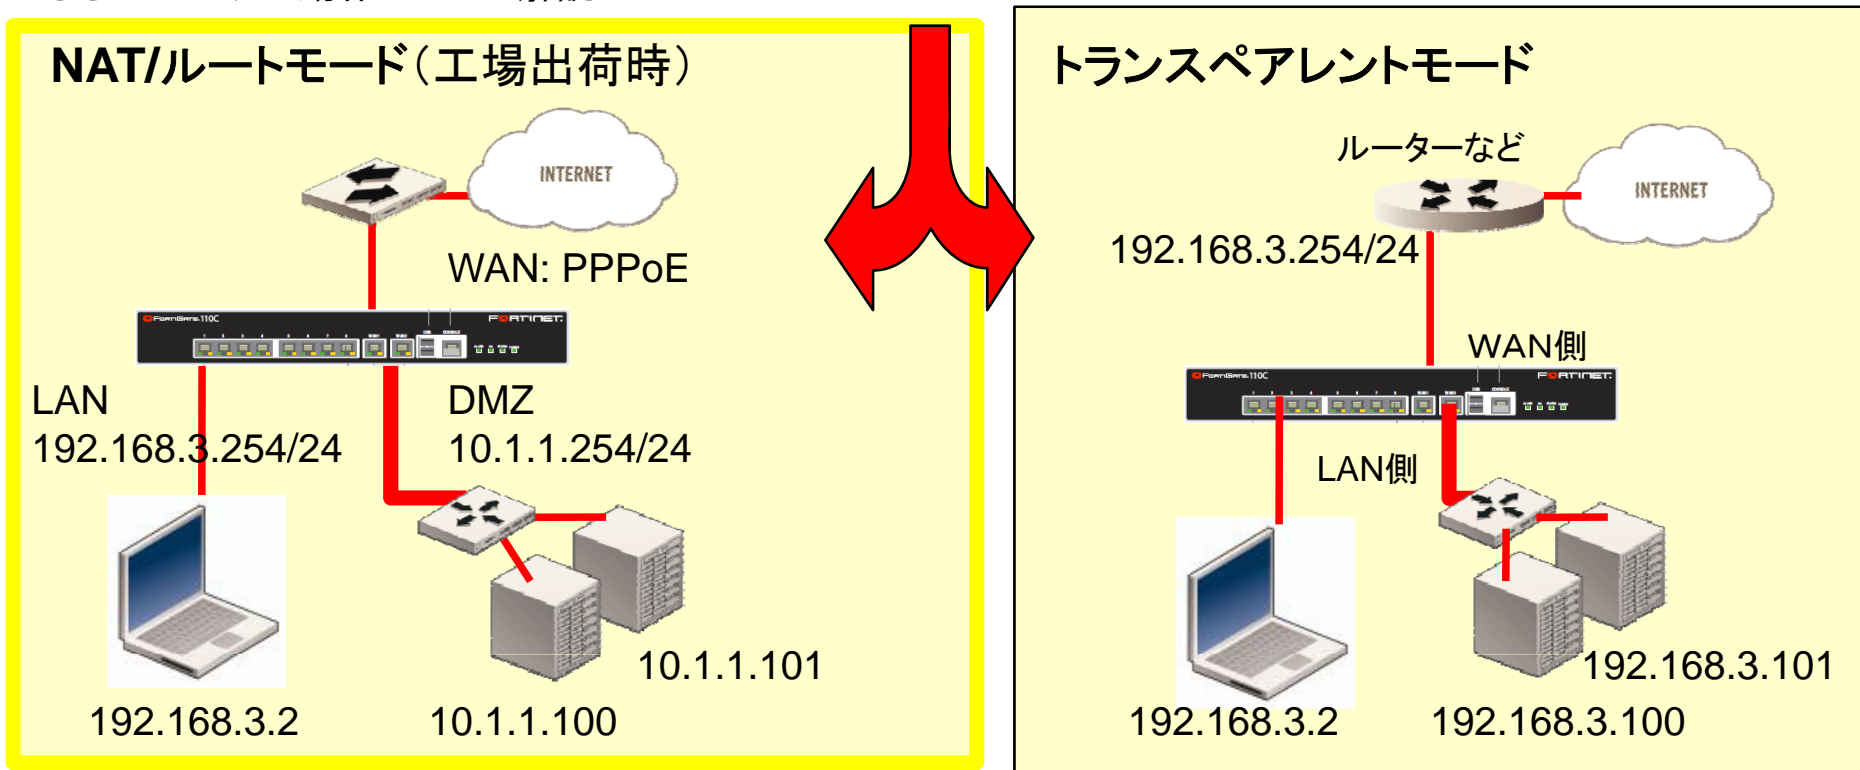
NAT/ルートモード（工場出荷時）

INTERNET

WAN: PPPoE

FortiGate 110C

FORTINET

LAN
192.168.3.254/24

DMZ
10.1.1.254/24

10.1.1.101

192.168.3.2

10.1.1.100

トランスペアレントモード

ルーターなど

INTERNET

192.168.3.254/24

WAN側

FortiGate 110C

FORTINET

LAN側

192.168.3.101

192.168.3.2

192.168.3.100